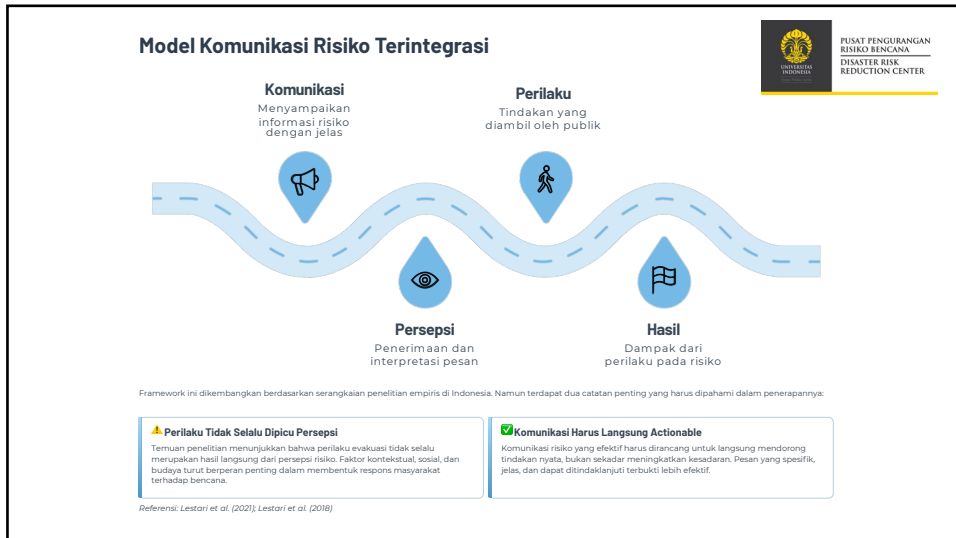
Model Komunikasi Risiko Terintegrasi

UNIVERSITAS INDONESIA

PUSAT PENGURANGAN RISIKO BENCANA
DISASTER RISK REDUCTION CENTER

Komunikasi
Menyampaikan informasi risiko dengan jelas

Perilaku
Tindakan yang diambil oleh publik

Persepsi
Penerimaan dan interpretasi pesan

Hasil
Dampak dari perilaku pada risiko

Framework ini dikembangkan berdasarkan serangkaian penelitian empiris di Indonesia. Namun terdapat dua catatan penting yang harus dipahami dalam penerapannya:

⚠ Perilaku Tidak Selalu Dipicu Persepsi
Temuan penelitian menunjukkan bahwa perilaku evakuasi tidak selalu merupakan hasil langsung dari persepsi risiko. Faktor kontekstual, sosial, dan budaya turut berperan penting dalam membentuk respons masyarakat terhadap bencana.

✅ Komunikasi Harus Langsung Actionable
Komunikasi risiko yang efektif harus dirancang untuk langsung mendorong tindakan nyata, bukan sekadar meningkatkan kesadaran. Pesan yang spesifik, jelas, dan dapat ditindaklanjuti terbukti lebih efektif.

Referensi: Lestari et al. (2021); Lestari et al. (2018)